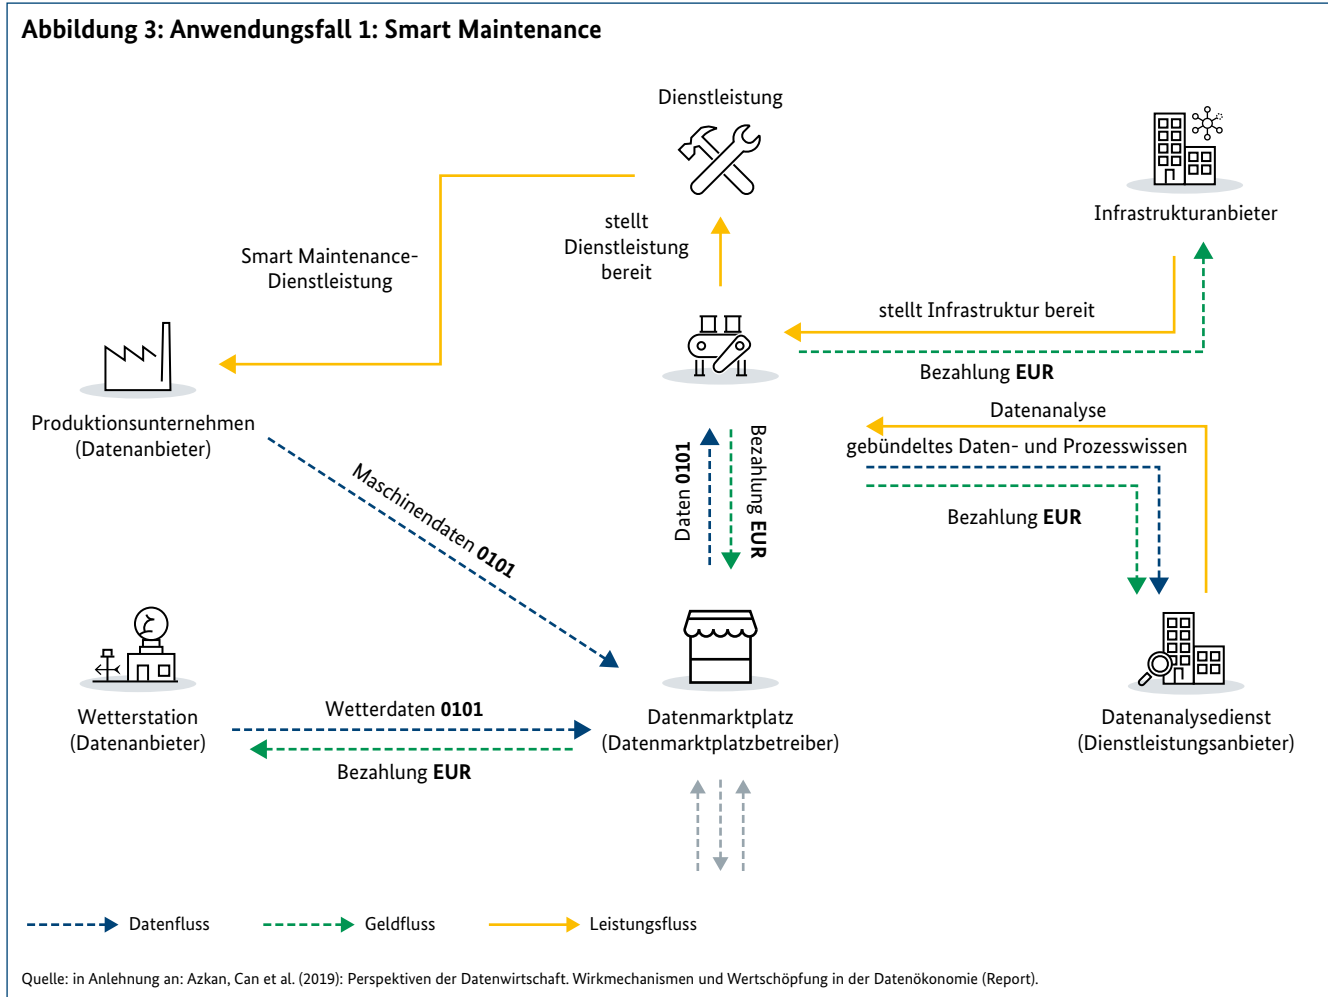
Abbildung 3: Anwendungsfall 1: Smart Maintenance

Dienstleistung

Infrastrukturanbieter

stellt Dienstleistung bereit

Smart Maintenance-Dienstleistung

stellt Infrastruktur bereit

Bezahlung EUR

Produktionsunternehmen (Datenanbieter)

Datenanalyse

gebündeltes Daten- und Prozesswissen

Maschinendaten 0101

Daten 0101

Bezahlung EUR

Bezahlung EUR

Wetterstation (Datenanbieter)

Wetterdaten 0101

Bezahlung EUR

Datenmarktplatz (Datenmarktplatzbetreiber)

Datenanalysedienst (Dienstleistungsanbieter)

Datenfluss

Geldfluss

Leistungsfluss

Quelle: in Anlehnung an: Azkan, Can et al. (2019): Perspektiven der Datenwirtschaft. Wirkmechanismen und Wertschöpfung in der Datenökonomie (Report).